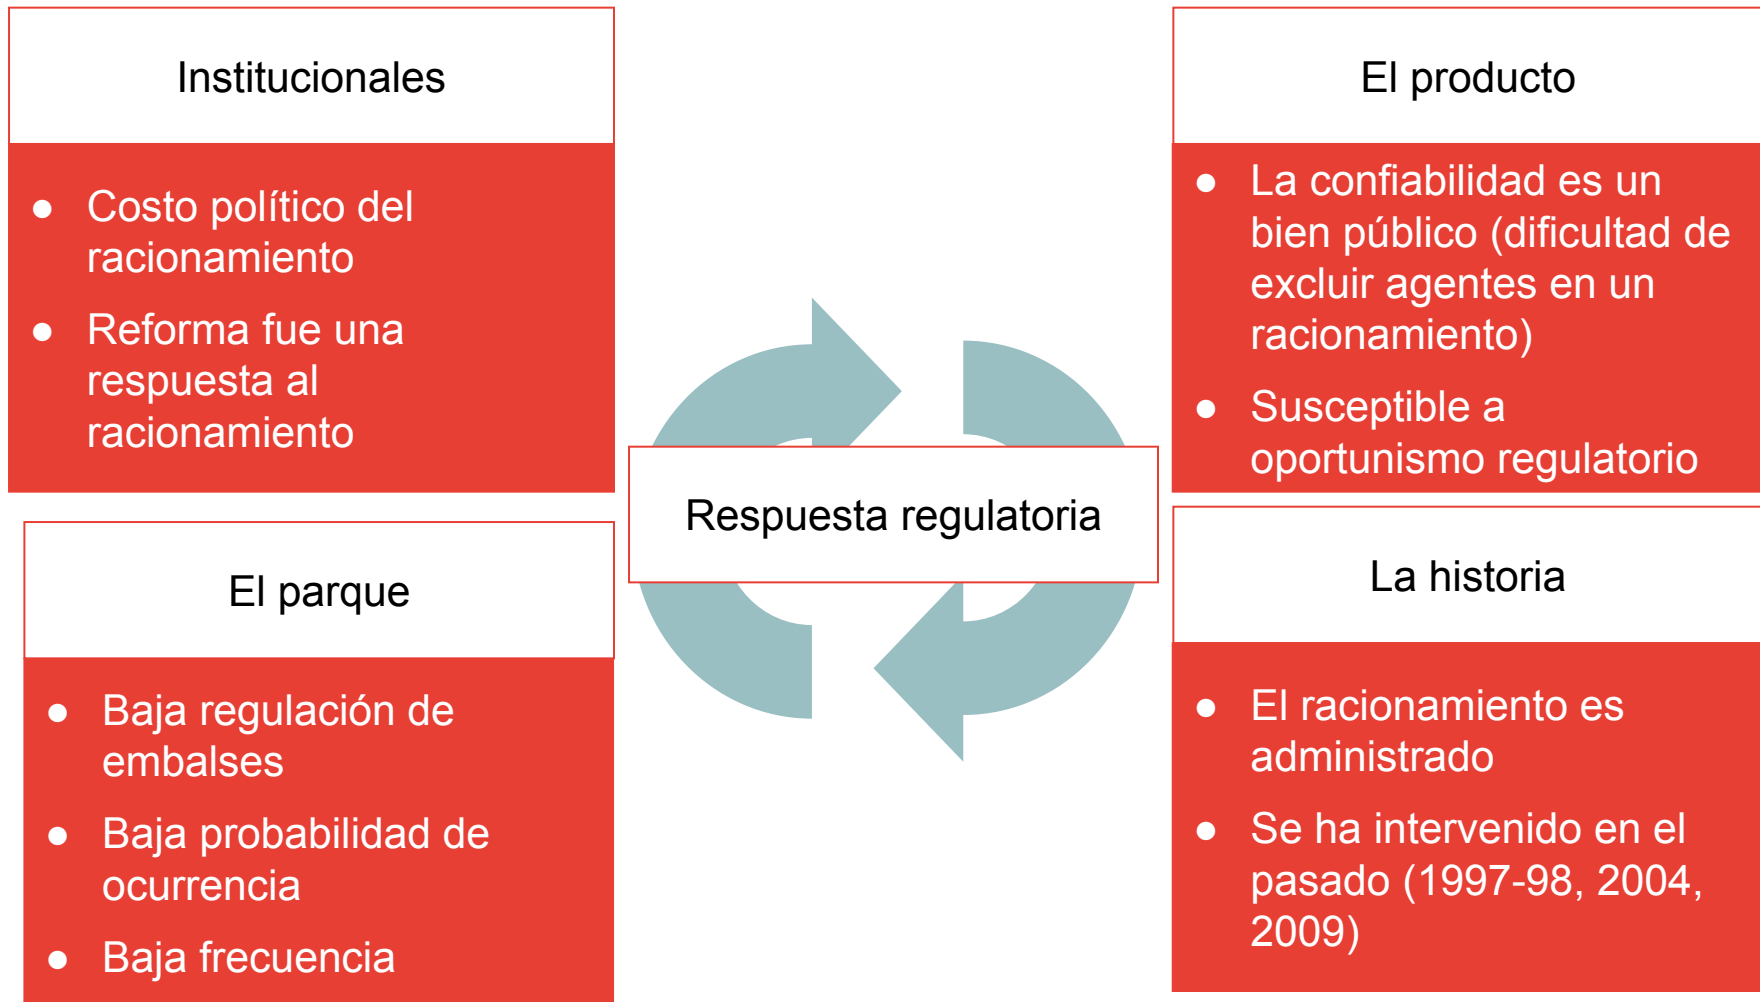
Institucionales

- Costo político del racionamiento
- Reforma fue una respuesta al racionamiento

El producto

- La confiabilidad es un bien público (dificultad de excluir agentes en un racionamiento)
- Susceptible a oportunismo regulatorio

Respuesta regulatoria

El parque

- Baja regulación de embalses
- Baja probabilidad de ocurrencia
- Baja frecuencia

La historia

- El racionamiento es administrado
- Se ha intervenido en el pasado (1997-98, 2004, 2009)